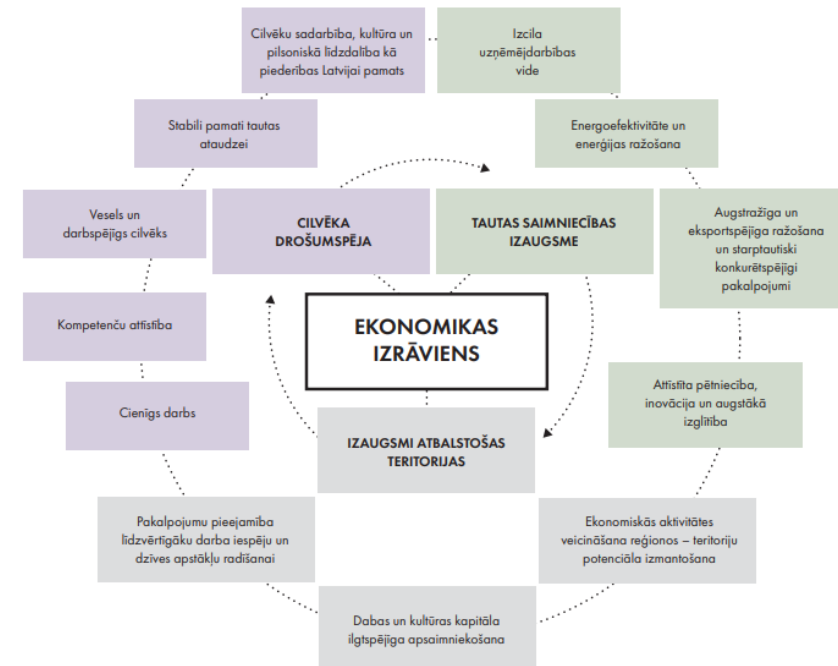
Cilvēku sadarbība, kultūra un pilsoniskā līdzdalība kā piederības Latvijai pamats

Izcila uzņēmējdarbības vide

Stabili pamati tautas ataudzei

Energoefektivitāte un enerģijas ražošana

Vesels un darbspējīgs cilvēks

CILVĒKA DROŠUMSPĒJA

TAUTAS SAIMNIECĪBAS IZAUGSME

Augstražīga un eksportspējīga ražošana un starptautiski konkurētspējīgi pakalpojumi

Kompetenču attīstība

EKONOMIKAS IZRĀVIENS

Attīstīta pētniecība, inovācija un augstākā izglītība

Cienīgs darbs

IZAUGSMI ATBALSTOŠAS TERITORIJAS

Pakalpojumu pieejamība līdzvērtīgāku darba iespēju un dzīves apstākļu radīšanai

Ekonomiskās aktivitātes veicināšana reģionos – teritoriju potenciāla izmantošana

Dabas un kultūras kapitāla ilgtspējīga apsaimniekošana